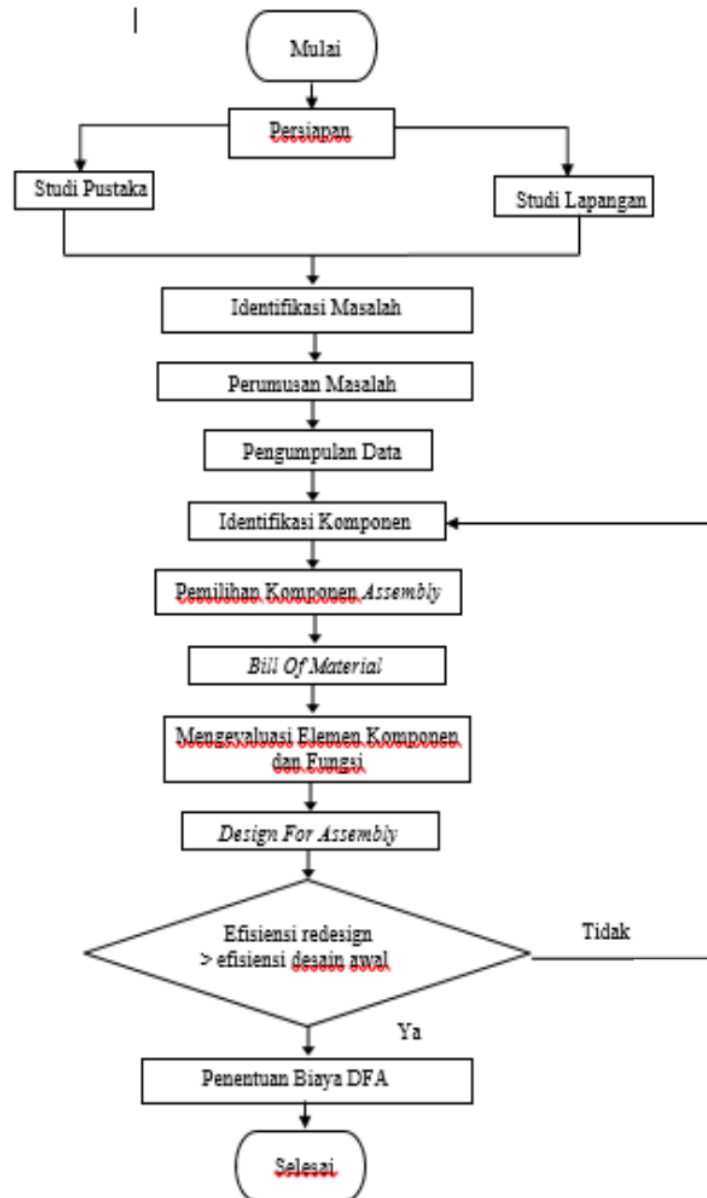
Mulai

Persiapan

Studi Pustaka

Studi Lapangan

Identifikasi Masalah

Perumusan Masalah

Pengumpulan Data

Identifikasi Komponen

Pemilihan Komponen *Assembly*

*Bill Of Material*

Mengevaluasi Elemen Komponen dan Fungsi

*Design For Assembly*

Efisiensi redesign > efisiensi desain awal

Tidak

Ya

Penentuan Biaya DFA

Selesai